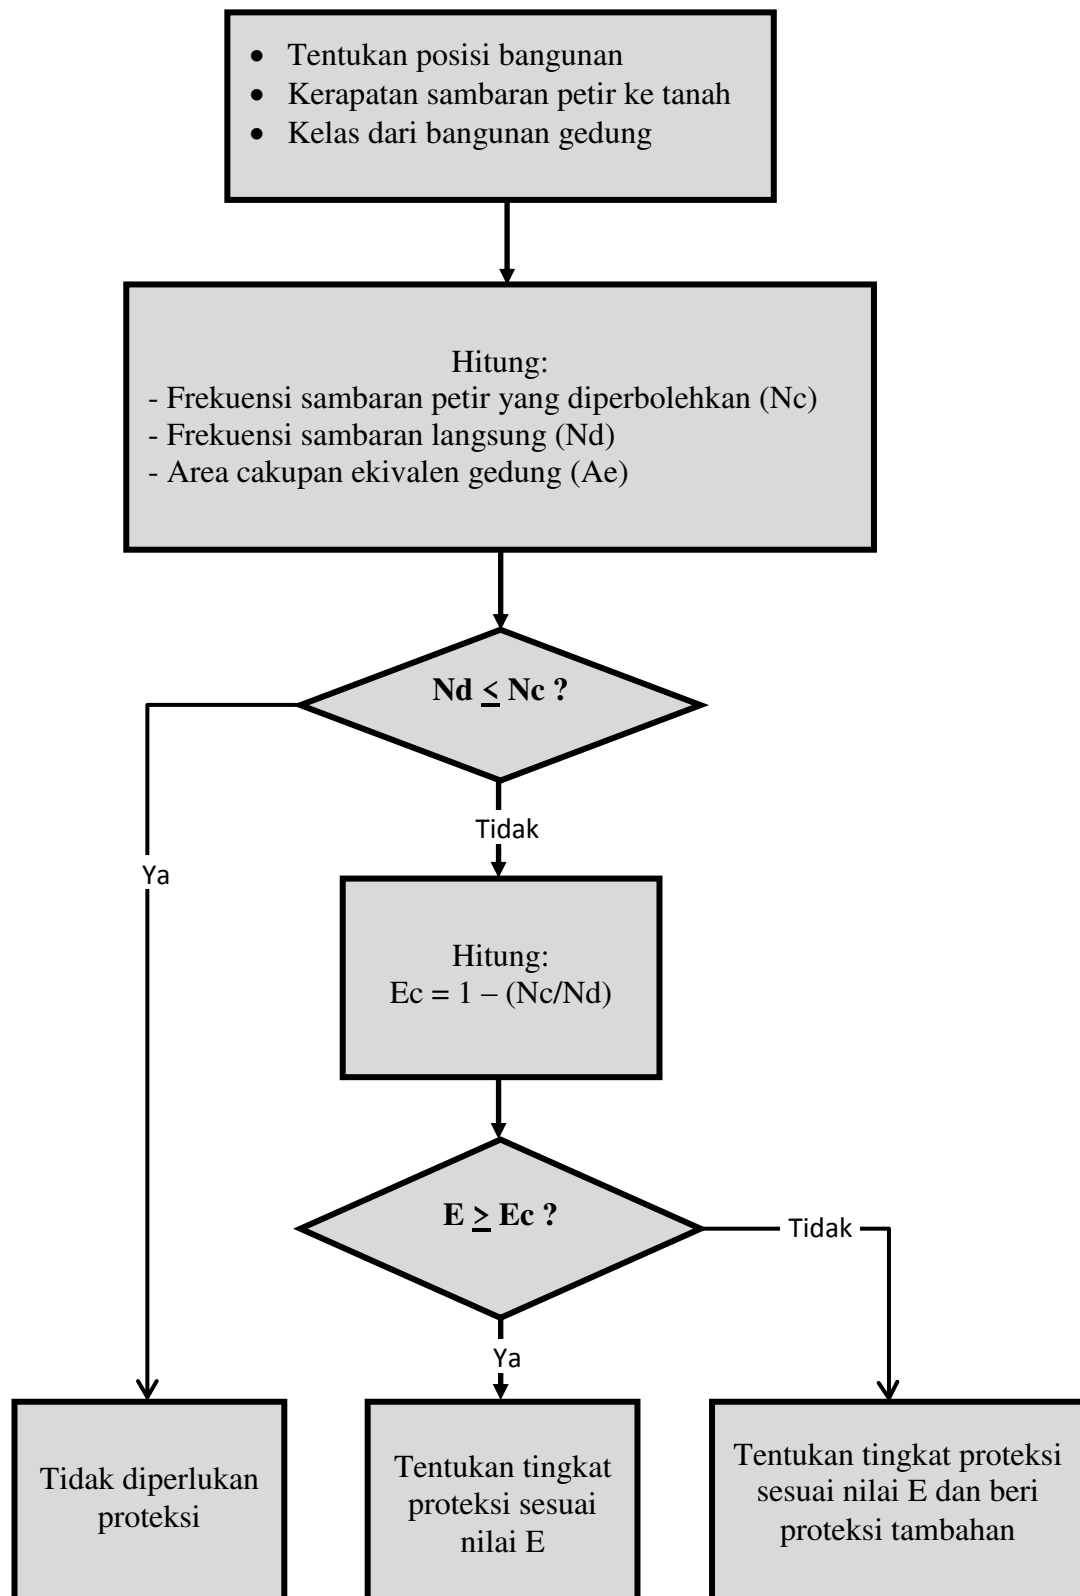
- Tentukan posisi bangunan
- Kerapatan sambaran petir ke tanah
- Kelas dari bangunan gedung

Hitung:
- Frekuensi sambaran petir yang diperbolehkan (Nc)
- Frekuensi sambaran langsung (Nd)
- Area cakupan ekivalen gedung (Ae)

**Nd $\leq$ Nc ?**

Ya

Tidak

Hitung:
Ec = 1 – (Nc/Nd)

**E $\geq$ Ec ?**

Tidak

Ya

Tidak diperlukan proteksi

Tentukan tingkat proteksi sesuai nilai E

Tentukan tingkat proteksi sesuai nilai E dan beri proteksi tambahan